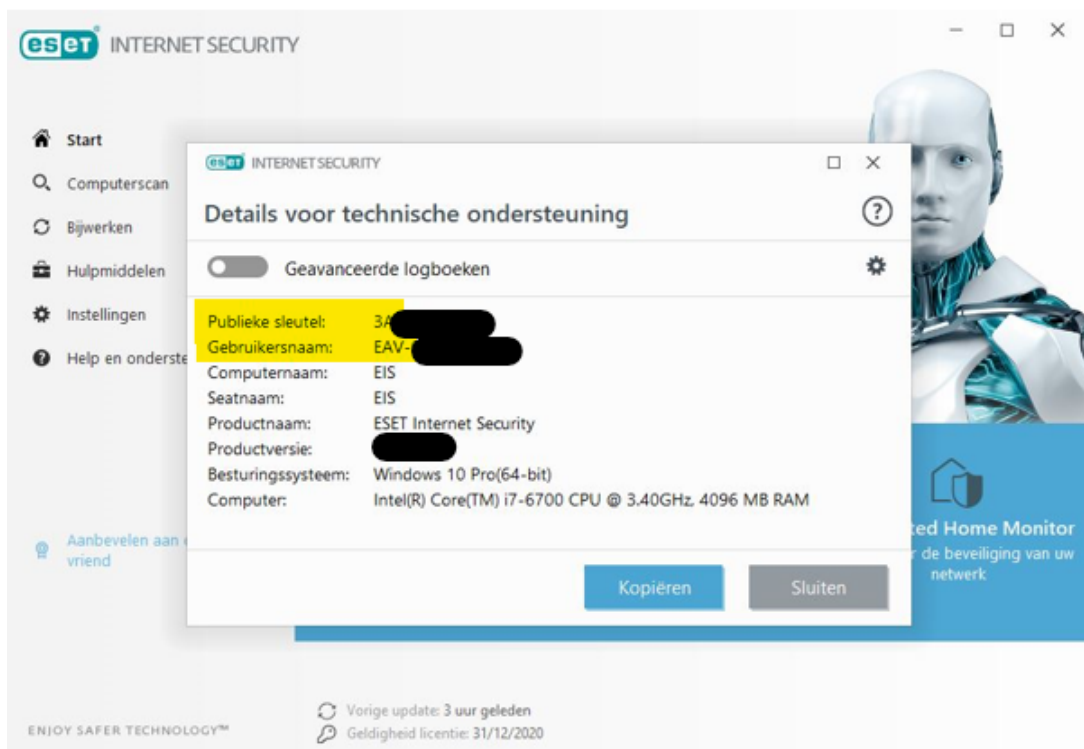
eset INTERNET SECURITY

Start
Computerscan
Bijwerken
Hulpmiddelen
Instellingen
Help en onderste

Aanbevelen aan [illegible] vriend

ENJOY SAFER TECHNOLOGY™

eset INTERNET SECURITY

Details voor technische ondersteuning

?

Geavanceerde logboeken

| | |
|---|---|
| Publieke sleutel: | 3A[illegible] |
| Gebruikersnaam: | EAV-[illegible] |
| Computernaam: | EIS |
| Seatnaam: | EIS |
| Productnaam: | ESET Internet Security |
| Productversie: | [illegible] |
| Besturingssysteem: | Windows 10 Pro(64-bit) |
| Computer: | Intel(R) Core(TM) i7-6700 CPU @ 3.40GHz, 4096 MB RAM |

Kopiëren
Sluiten

ted Home Monitor
r de beveiliging van uw netwerk

Vorige update: 3 uur geleden
Geldigheid licentie: 31/12/2020